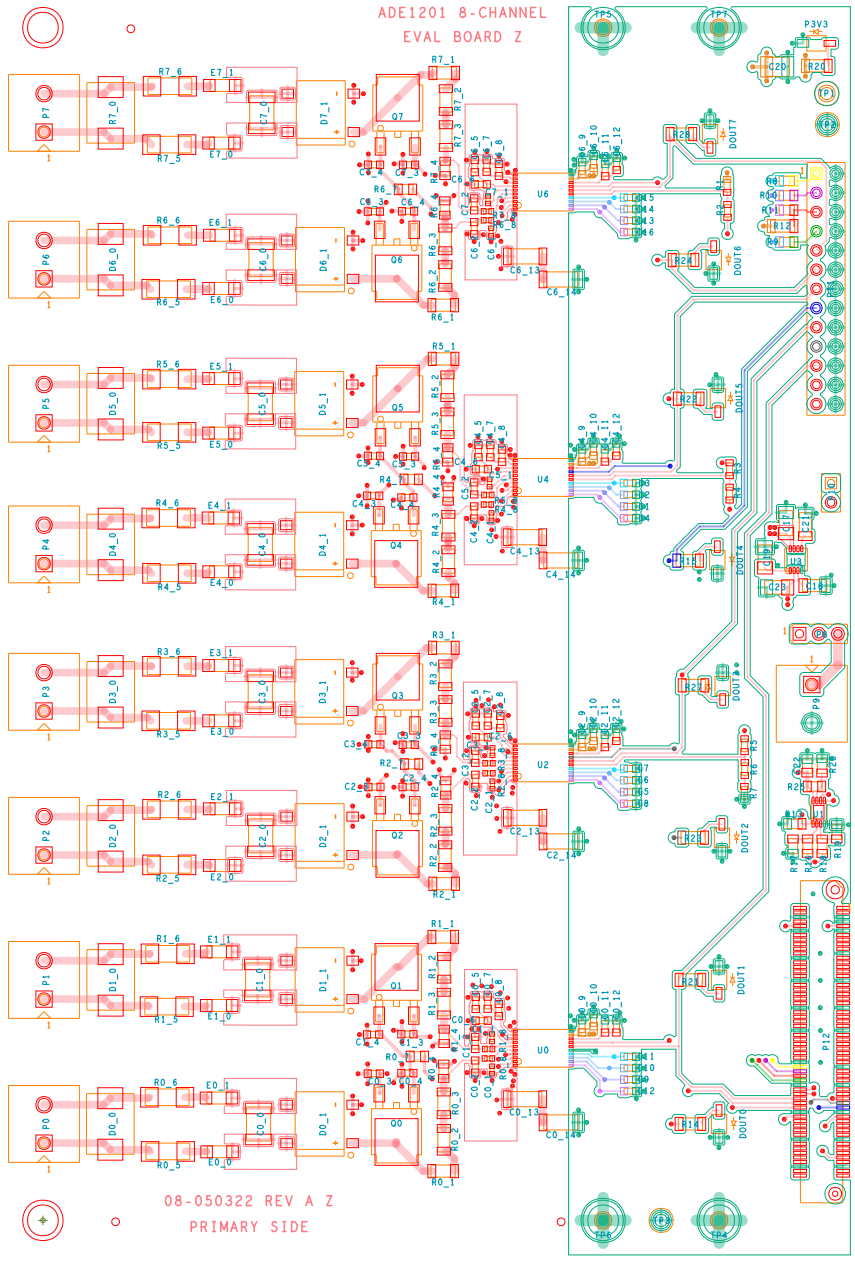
ADE1201 8-CHANNEL
EVAL BOARD Z

TP5 TP7 P3V3
C20 R20
TP1 TP2

P7
1
R7_0
R7_6 E7_1
C7_0
D7_1
Q7
R7_1
R7_2
R7_3
R7_5 E7_0
R28 DOUT7
U6
C6_13
C6_14
DOUT6
R24

P6
1
D6_0
R6_6 E6_1
C6_0
D6_1
Q6
R6_5 E6_0
R6_1

P5
1
D5_0
R5_6 E5_1
C5_0
D5_1
Q5
R5_1
R5_5 E5_0
R22 DOUT5
U4
C4_13
C4_14

P4
1
D4_0
R4_6 E4_1
C4_0
D4_1
Q4
R4_5 E4_0
R4_1
DOUT4
U3
C21
C19
C18
C22

P3
1
D3_0
R3_6 E3_1
C3_0
D3_1
Q3
R3_1
R3_5 E3_0
DOUT3
R21
1
P9

P2
1
D2_0
R2_6 E2_1
C2_0
D2_1
Q2
R2_5 E2_0
R2_1
U2
C2_13
C2_14
R23 DOUT2

P1
1
D1_0
R1_6 E1_1
C1_0
D1_1
Q1
R1_1
R1_5 E1_0
DOUT1
P12
U0

P0
1
D0_0
R0_6 E0_1
C0_0
D0_1
Q0
R0_5 E0_0
R0_1
C0_13
C0_14
R14 DOUT0

08-050322 REV A Z
PRIMARY SIDE

TP6 TP3 TP4